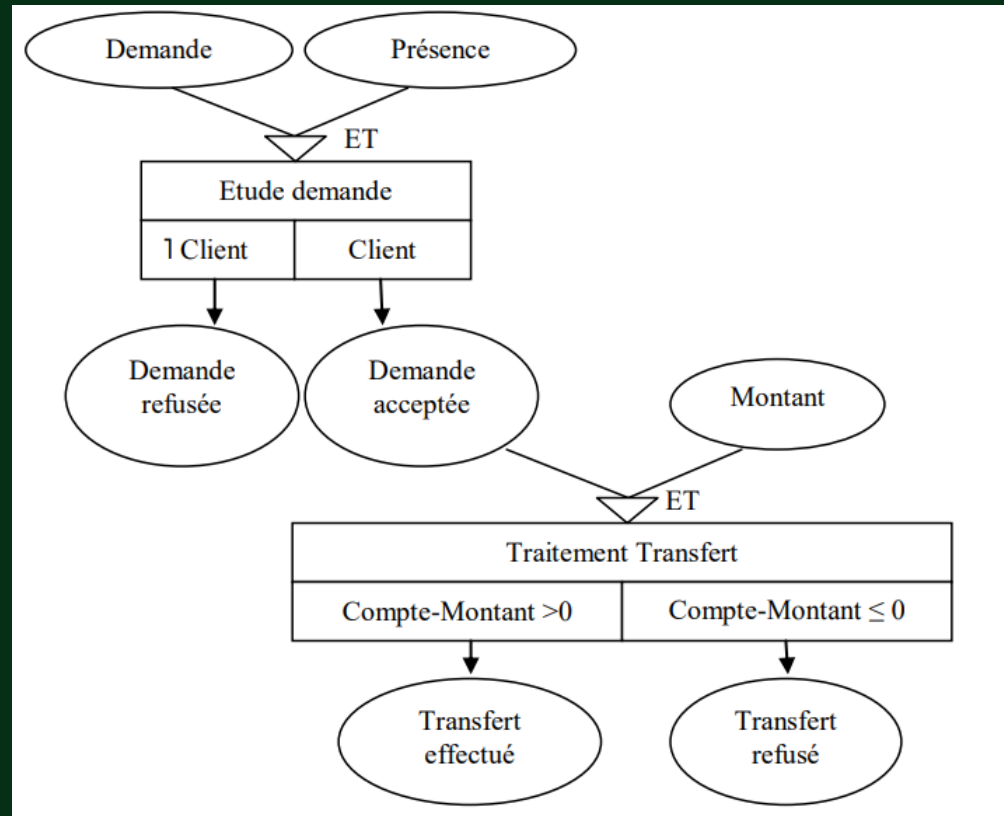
Demande

Présence

ET

Etude demande

$\neg$ Client

Client

Demande refusée

Demande acceptée

Montant

ET

Traitement Transfert

Compte-Montant >0

Compte-Montant $\leq 0$

Transfert effectué

Transfert refusé